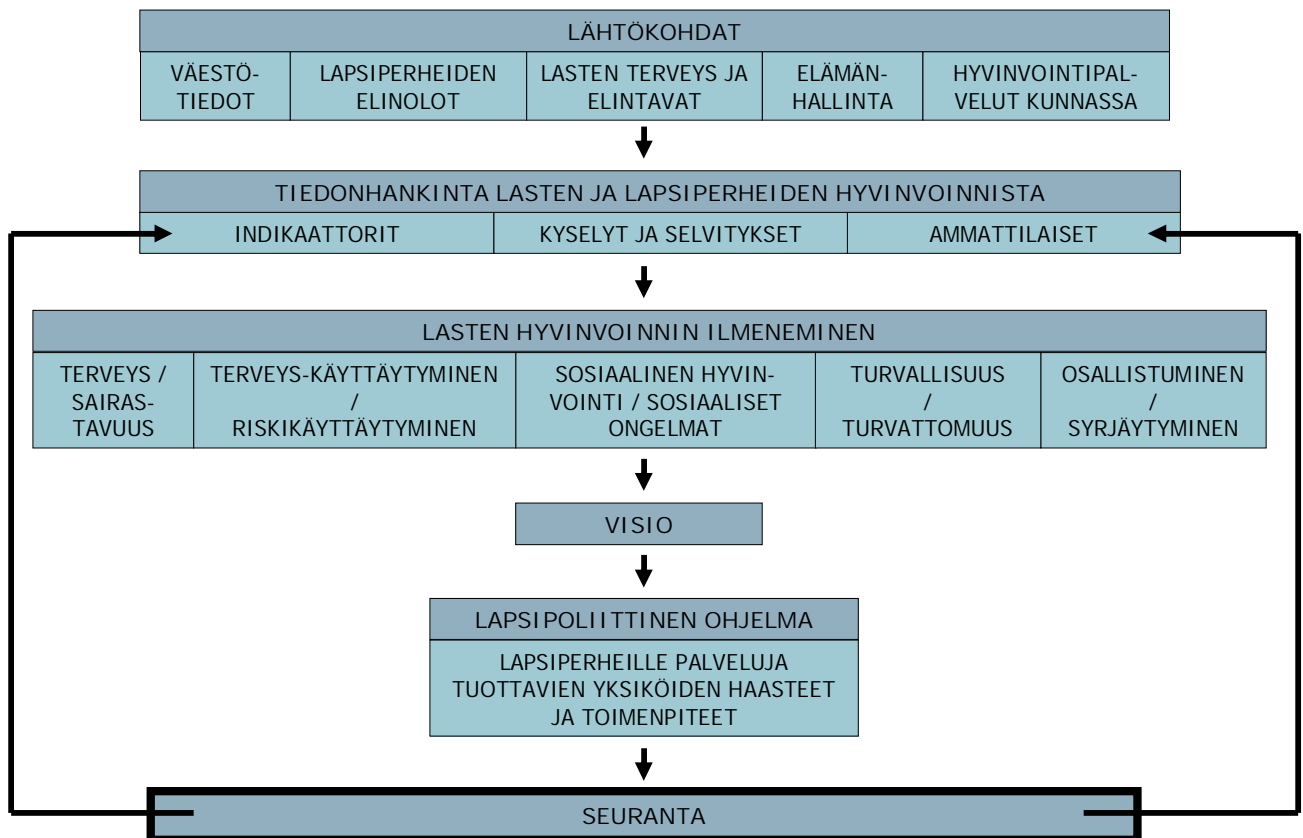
LÄHTÖKOHDAT

| VÄESTÖTIEDOT | LAPSIPERHEIDEN ELINOLOT | LASTEN TERVEYS JA ELINTAVAT | ELÄMÄNHALLINTA | HYVINVOINTIPALVELUT KUNNASSA |
|---|---|---|---|---|

TIEDONHANKINTA LASTEN JA LAPSIPERHEIDEN HYVINVOINNISTA

| INDIKAATTORIT | KYSELYT JA SELVITYKSET | AMMATTILAISET |
|---|---|---|

LASTEN HYVINVOINNIN ILMENEMINEN

| TERVEYS / SAIRASTAVUUS | TERVEYS-KÄYTTÄYTYMINEN / RISKIKÄYTTÄYTYMINEN | SOSIAALINEN HYVINVOINTI / SOSIAALISET ONGELMAT | TURVALLISUUS / TURVATTOMUUS | OSALLISTUMINEN / SYRJÄYTYMINEN |
|---|---|---|---|---|

VISIO

LAPSIPOLIITTINEN OHJELMA

LAPSIPERHEILLE PALVELUJA TUOTTAVIEN YKSIKÖIDEN HAASTEET JA TOIMENPITEET

SEURANTA